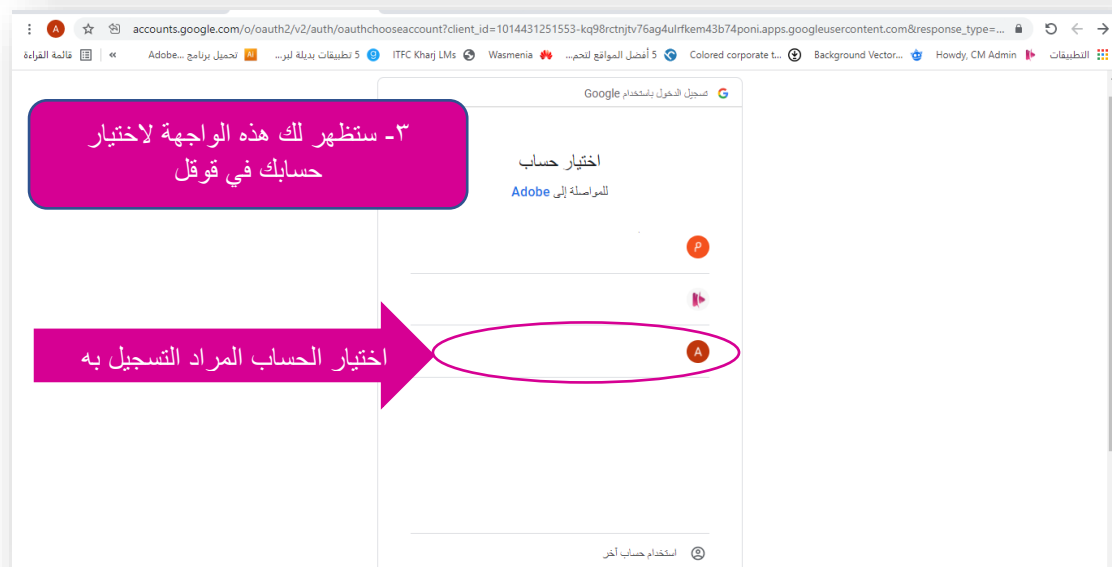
accounts.google.com/o/oauth2/v2/auth/oauthchooseaccount?client_id=1014431251553-kq98rctnjtv76ag4ulrfkem43b74poni.apps.googleusercontent.com&response_type=...

التطبيقات Howdy, CM Admin Background Vector... Colored corporate t... 5 أفضل المواقع لتحم... Wasmenia ITFC Kharj LMs 5 تطبيقات بديلة لبر... تحميل برنامج ...Adobe » قائمة القراءة

تسجيل الدخول باستخدام Google

٣- ستظهر لك هذه الواجهة لاختيار حسابك في قوقل

اختيار حساب

للمواصلة إلى Adobe

اختيار الحساب المراد التسجيل به

استخدام حساب آخر